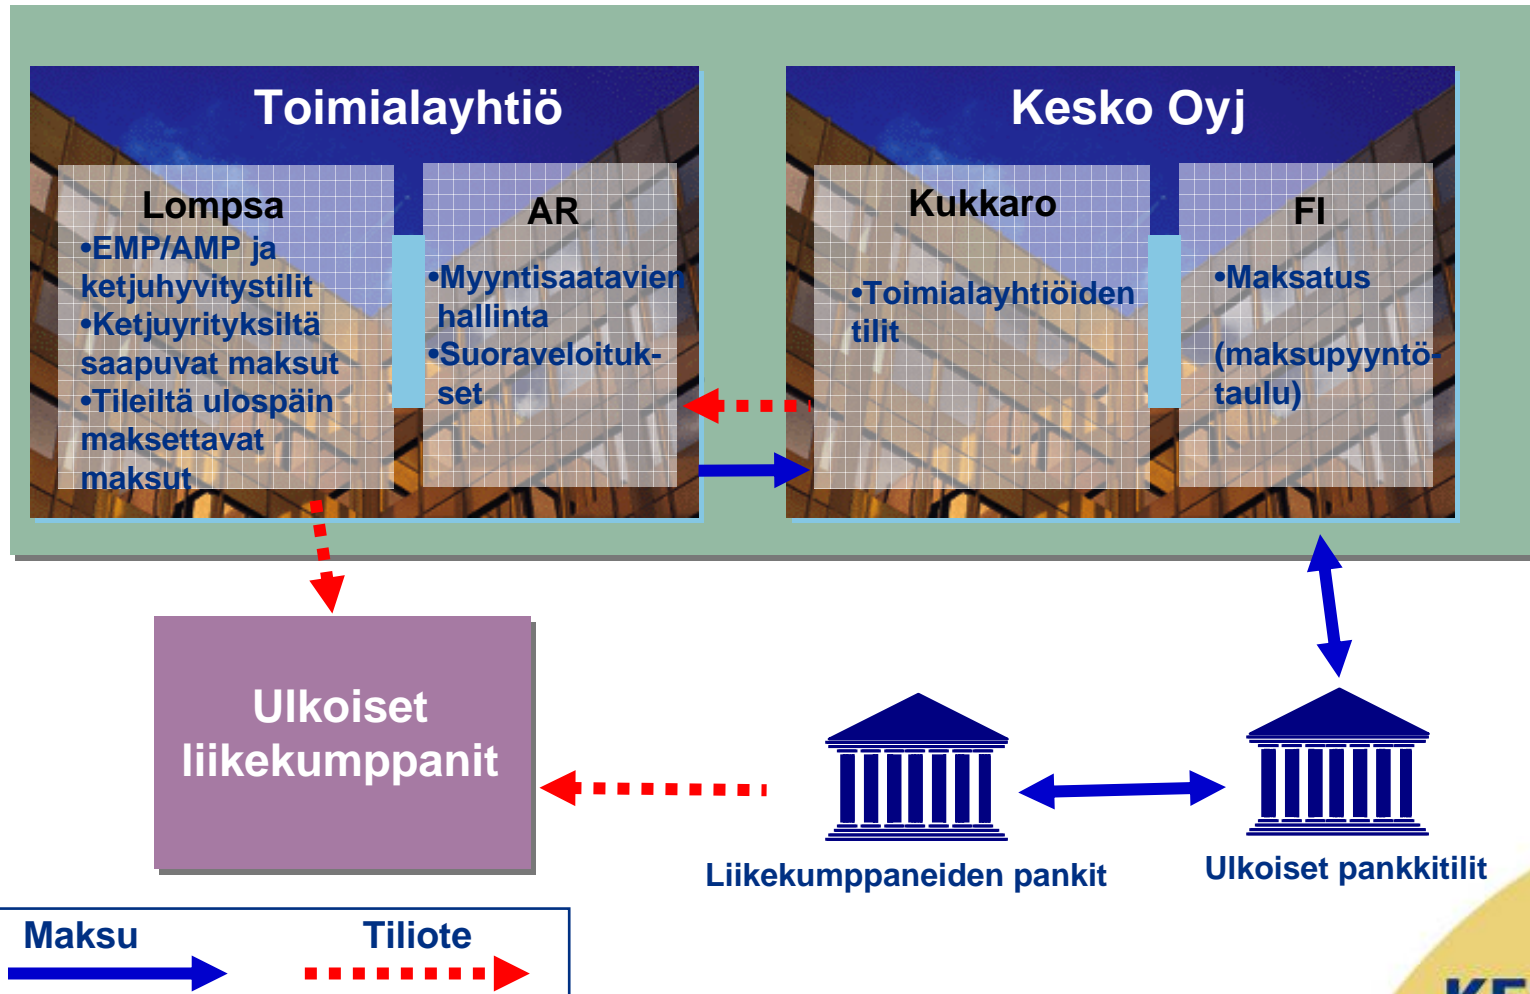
Toimialayhtiö

Lompsa
•EMP/AMP ja ketjuhyvitystilit
•Ketjuyrityksiltä saapuvat maksut
•Tileiltä ulospäin maksettavat maksut

AR
•Myyntisaatavien hallinta
•Suoraveloitukset

Kesko Oyj

Kukkaro
•Toimialayhtiöiden tilit

FI
•Maksatus

(maksupyyntötaulu)

Ulkoiset liikekumppanit

Liikekumppaneiden pankit

Ulkoiset pankkitilit

Maksu

Tiliote

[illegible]